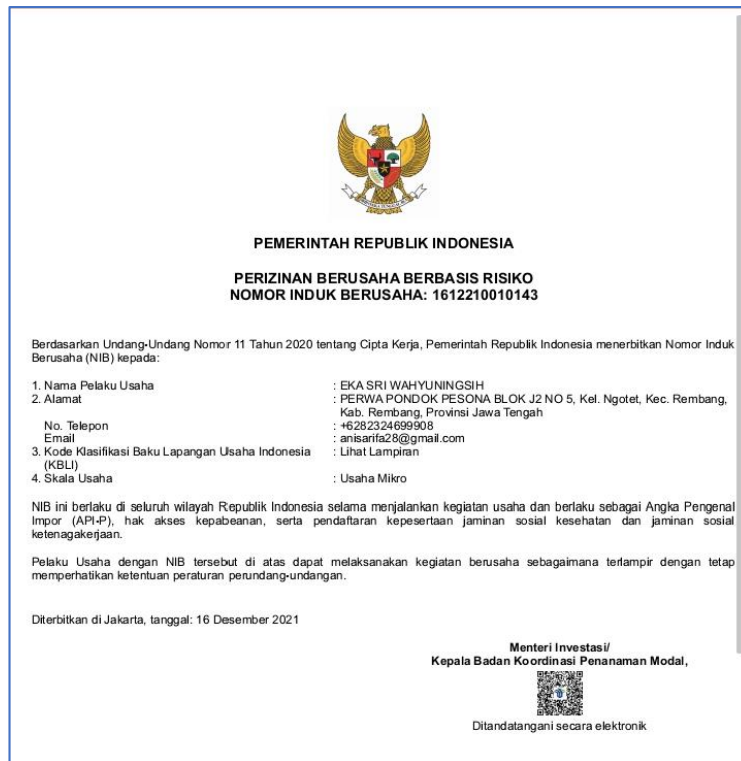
PEMERINTAH REPUBLIK INDONESIA

PERIZINAN BERUSAHA BERBASIS RISIKO
NOMOR INDUK BERUSAHA: 1612210010143

Berdasarkan Undang-Undang Nomor 11 Tahun 2020 tentang Cipta Kerja, Pemerintah Republik Indonesia menerbitkan Nomor Induk Berusaha (NIB) kepada:

1. Nama Pelaku Usaha : EKA SRI WAHYUNINGSIH
2. Alamat : PERWA PONDOK PESONA BLOK J2 NO 5, Kel. Ngotet, Kec. Rembang, Kab. Rembang, Provinsi Jawa Tengah
No. Telepon : +6282324699908
Email : anisarifa28@gmail.com
3. Kode Klasifikasi Baku Lapangan Usaha Indonesia (KBLI) : Lihat Lampiran
4. Skala Usaha : Usaha Mikro

NIB ini berlaku di seluruh wilayah Republik Indonesia selama menjalankan kegiatan usaha dan berlaku sebagai Angka Pengenal Impor (API-P), hak akses kepabeanan, serta pendaftaran kepesertaan jaminan sosial kesehatan dan jaminan sosial ketenagakerjaan.

Pelaku Usaha dengan NIB tersebut di atas dapat melaksanakan kegiatan berusaha sebagaimana terlampir dengan tetap memperhatikan ketentuan peraturan perundang-undangan.

Diterbitkan di Jakarta, tanggal: 16 Desember 2021

Menteri Investasi/
Kepala Badan Koordinasi Penanaman Modal,

Ditandatangani secara elektronik